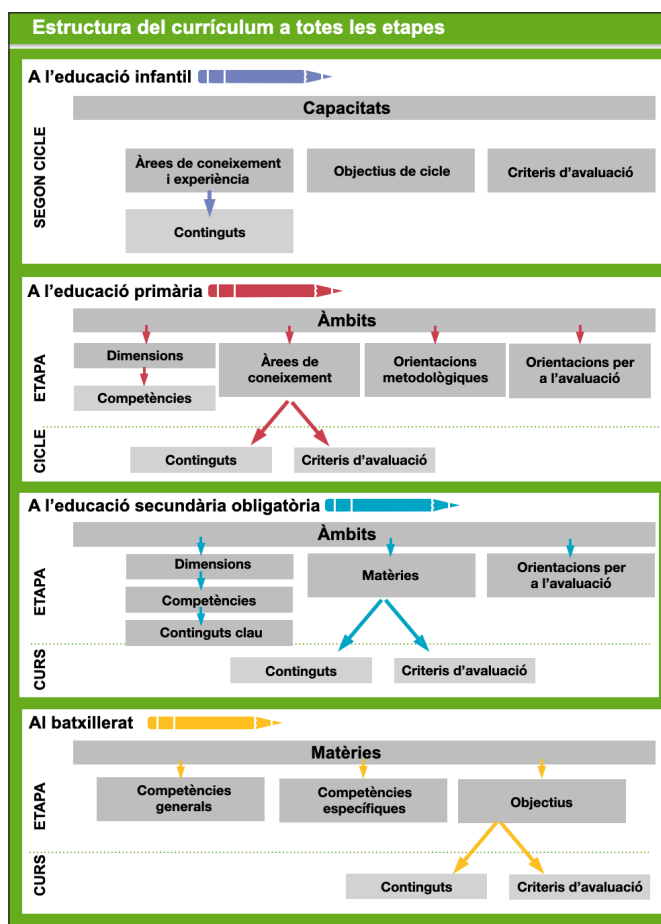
Estructura del currículum a totes les etapes

A l'educació infantil

SEGON CICLE

Capacitats

Àrees de coneixement i experiència

Objectius de cicle

Criteris d'avaluació

Continguts

A l'educació primària

ETAPA

Àmbits

Dimensions

Àrees de coneixement

Orientacions metodològiques

Orientacions per a l'avaluació

Competències

CICLE

Continguts

Criteris d'avaluació

A l'educació secundària obligatòria

ETAPA

Àmbits

Dimensions

Matèries

Orientacions per a l'avaluació

Competències

Continguts clau

CURS

Continguts

Criteris d'avaluació

Al batxillerat

ETAPA

Matèries

Competències generals

Competències específiques

Objectius

CURS

Continguts

Criteris d'avaluació